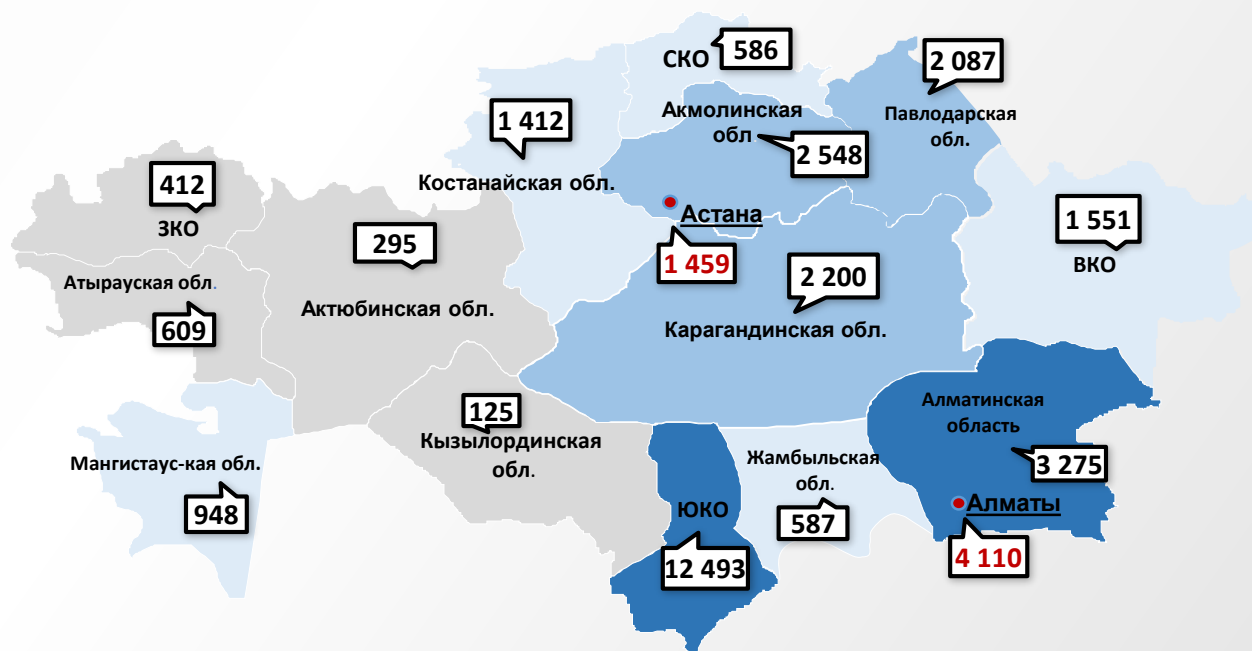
СКО 586
2 087
Павлодарская обл.
Акмолинская обл
2 548
1 412
Костанайская обл.
412
ЗКО
Астана
1 459
1 551
ВКО
295
Атырауская обл.
609
Актюбинская обл.
2 200
Карагандинская обл.
125
Кызылординская обл.
Алматинская область
3 275
Мангистаус-кая обл.
948
Жамбыльская обл.
587
ЮКО
12 493
Алматы
4 110